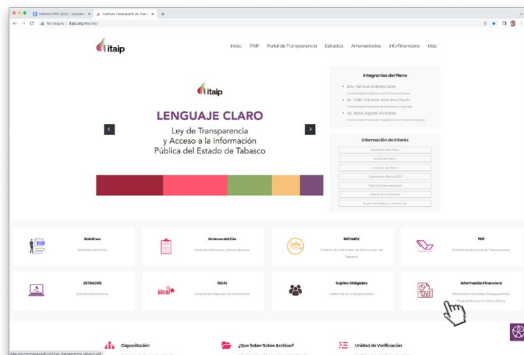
itaip

Inicio ITAIP Portal de Transparencia Estrados Armonizados Info Financiera Más

itaip

LENGUAJE CLARO

Ley de Transparencia y Acceso a la Información Pública del Estado de Tabasco

Integrantes del Pleno

Información de Interés

Boletines

Orden del Día

INFOMEX

PNT

ESTRADOS

SICAI

Sujetos Obligados

Información Financiera

Capacitación

¿Qué Saber Sobre Archivo?

Unidad de Verificación